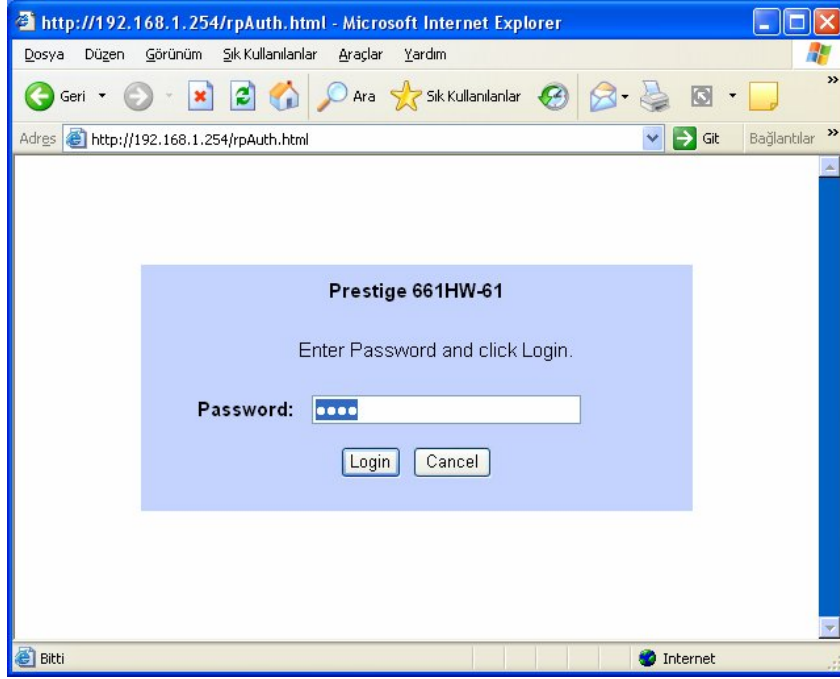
http://192.168.1.254/rpAuth.html - Microsoft Internet Explorer

Dosya Düzen Görünüm Sık Kullanılanlar Araçlar Yardım

Geri Ara Sık Kullanılanlar

Adres http://192.168.1.254/rpAuth.html Git Bağlantılar

Prestige 661HW-61

Enter Password and click Login.

Password: ••••

Login Cancel

Bitti Internet